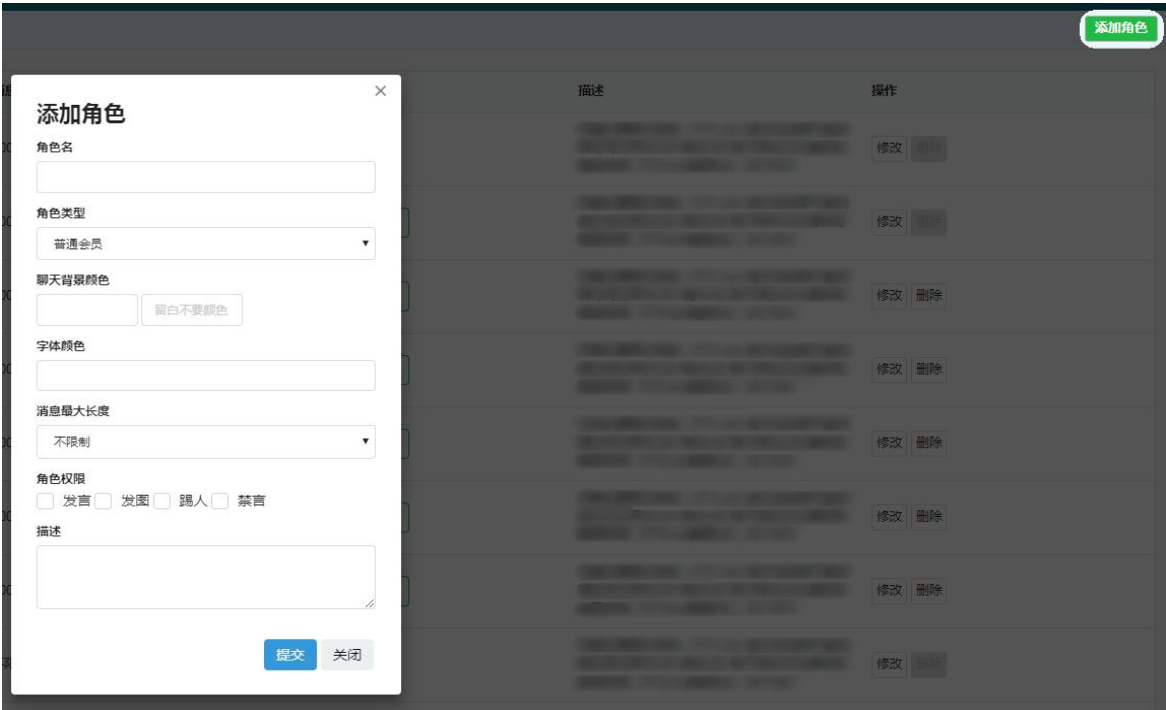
添加角色

添加角色
×
角色名

角色类型
普通会员 ▾

聊天背景颜色
留白不要颜色

字体颜色

消息最大长度
不限制 ▾

角色权限
发言 发图 踢人 禁言

描述

提交 关闭

描述 操作
修改
修改
修改 删除
修改 删除
修改 删除
修改 删除
修改 删除
修改